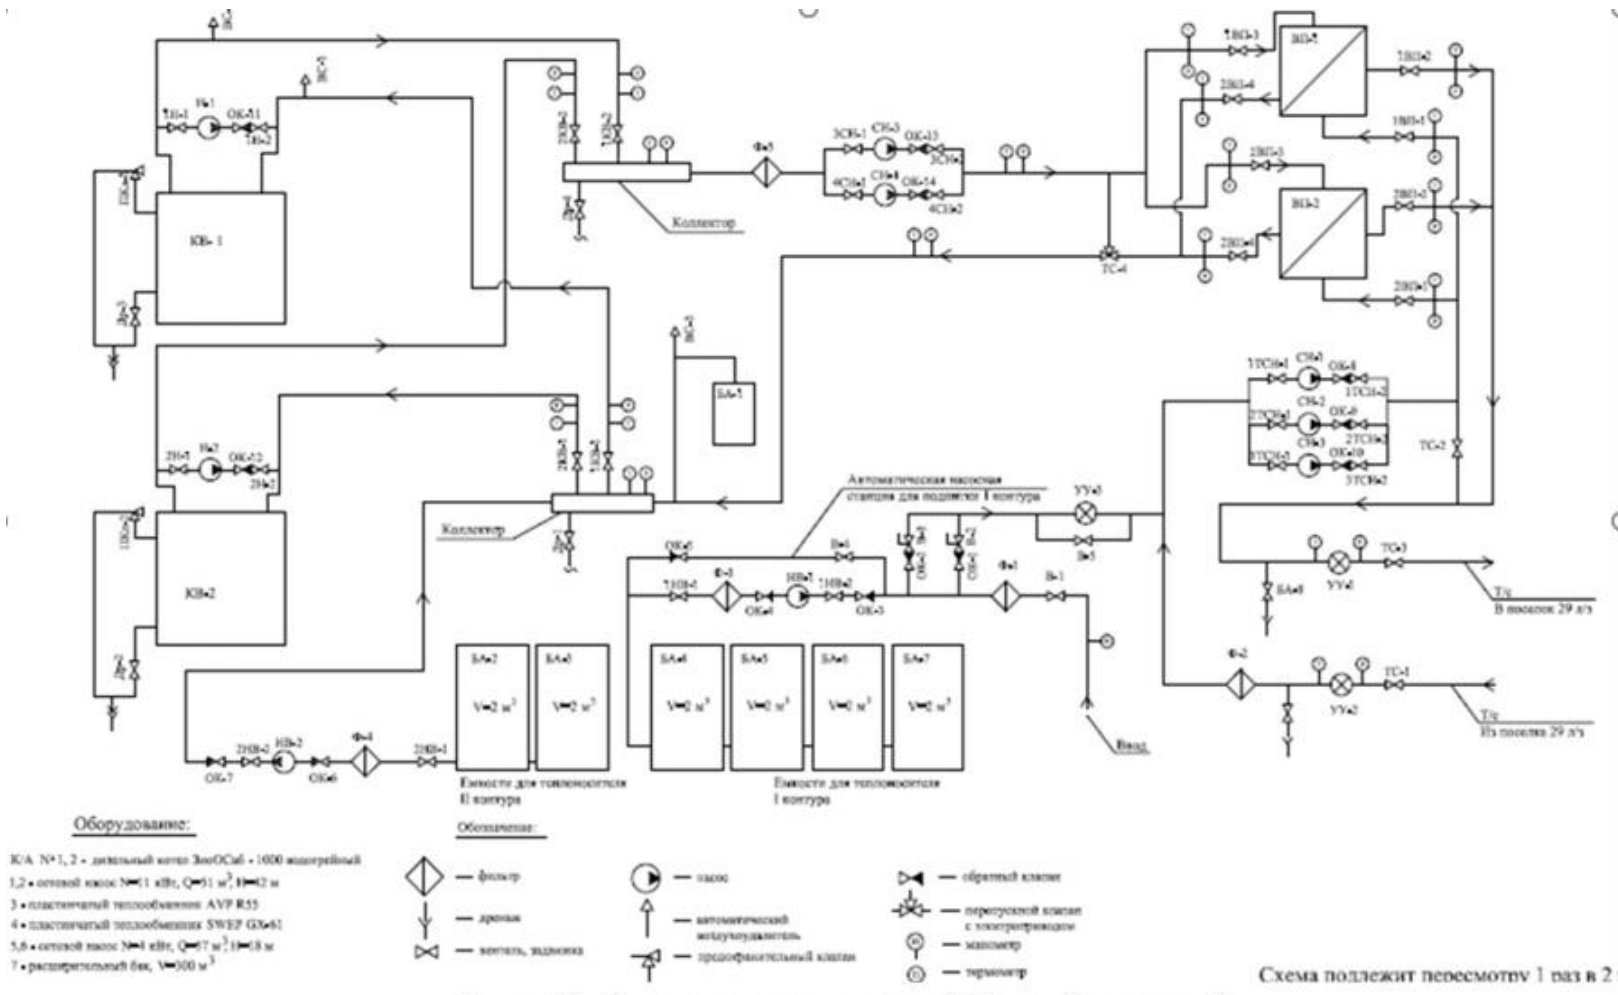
КВ-1

КВ-2

Н-1
1Н-1
ОК-11
1Н-2

Н-2
2Н-1
ОК-12
2Н-2

Коллектор

Коллектор

Ф-5

СН-3
3СН-1
ОК-13
3СН-2

СН-4
4СН-1
ОК-14
4СН-2

ТС-4

ВП-1
1ВП-3
1ВП-4
1ВП-2
1ВП-1

ВП-2
2ВП-3
2ВП-4
2ВП-2
2ВП-1

СН-1
1ТСН-1
ОК-8
1ТСН-2

СН-2
2ТСН-1
ОК-9
2ТСН-2

СН-3
3ТСН-1
ОК-10
3ТСН-2

ТС-2

БА-1

Автоматическая насосная станция для подпитки I контура

УУ-3
В-5

ОК-5
В-4
1НВ-1
Ф-3
ОК-4
НВ-1
1НВ-2
ОК-3
Ф-1
В-1

УУ-1
ТС-3
БА-8
Т/с
В поселок 29 л/с

Ф-2
УУ-2
ТС-1
Т/с
Из поселка 29 л/с

Ввод

БА-2 V=2 м³
БА-3 V=2 м³
Емкости для теплоносителя II контура

БА-4 V=2 м³
БА-5 V=2 м³
БА-6 V=2 м³
БА-7 V=2 м³
Емкости для теплоносителя I контура

ОК-7
2НВ-2
НВ-2
ОК-6
Ф-4
2НВ-1

Оборудование:
К/А № 1, 2 - дизельный котел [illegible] - 1000 водогрейный
1,2 - сетевой насос N=11 кВт, Q=91 м³, H=42 м
3 - пластинчатый теплообменник AVP R55
4 - пластинчатый теплообменник SWEP GX-61
5,6 - сетевой насос N=4 кВт, Q=67 м³, H=18 м
7 - расширительный бак, V=500 м³

Обозначения:
— фильтр
— дренаж
— вентиль, задвижка
— насос
— автоматический воздухоудалитель
— предохранительный клапан
— обратный клапан
— перепускной клапан с электроприводом
— манометр
— термометр

Схема подлежит пересмотру 1 раз в 2 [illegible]